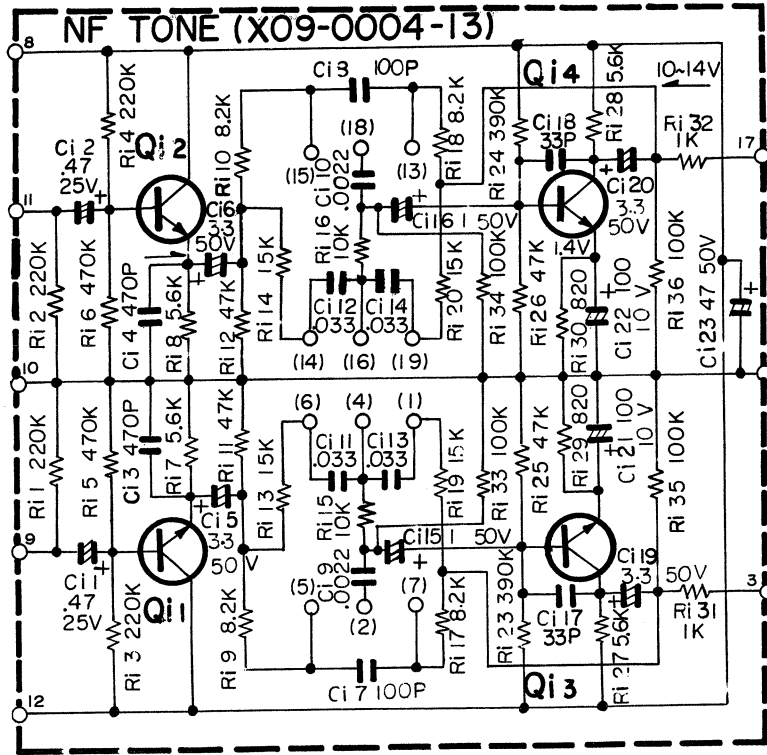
NF TONE (X09-0004-13)

8

11

10

9

12

17

3

Ri 4 220K

Ci 2 .47 25V

Qi 2

Ri 2 220K

Ri 6 470K

Ci 4 470P

Ri 8 5.6K

Ri 10 8.2K

Ci6 3.3 50V

Ri 14 15K

Ri 12 47K

Ci 3 100P

(18)

(15)

(13)

Ri 16 10K

Ci 10 .0022

Ci 12 .033

Ci 14 .033

(14)

(16)

(19)

Ri 18 8.2K

Ci 16 1 50V

Ri 20 15K

Ri 24 390K

Ci 18 33P

Ri 28 5.6K

Qi 4

10~14V

Ri 32 1K

Ci 20 3.3 50V

1.4V

Ri 34 100K

Ri 26 47K

Ri 30 820

Ci 22 100 10 V

Ri 36 100K

Ci 23 47 50V

Ri 1 220K

Ri 5 470K

Ci 3 470P

Ri 7 5.6K

Ri 11 47K

Ri 13 15K

Ci 5 3.3 50 V

(6)

(4)

(1)

Ci 11 .033

Ci 13 .033

Ri 15 10K

Ri 19 15K

Ci 15 1 50V

Ci 9 .0022

(5)

(2)

(7)

Ri 33 100K

Ri 25 47K

Ri 29 820

Ci 21 100 10 V

Ri 35 100K

Ci 1 .47 25V

Qi 1

Ri 3 220K

Ri 9 8.2K

Ci 7 100P

Ri 17 8.2K

Ri 23 390K

Ci 17 33P

Ri 27 5.6K

Ci 19 3.3 50V

Ri 31 1K

Qi 3